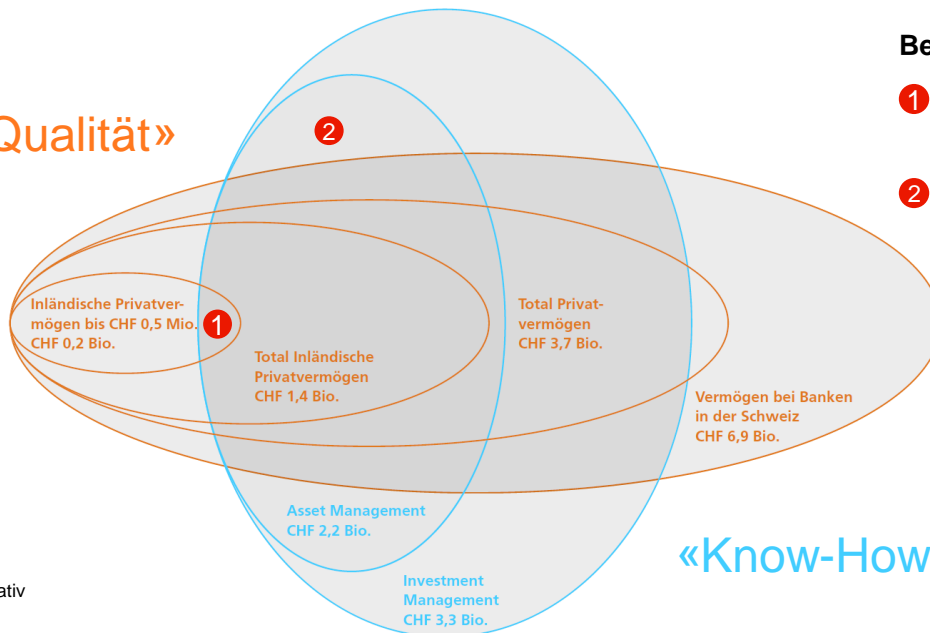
Qualität»

2

Inländische Privatvermögen bis CHF 0,5 Mio.
CHF 0,2 Bio.

1

Total Inländische Privatvermögen
CHF 1,4 Bio.

Total Privatvermögen
CHF 3,7 Bio.

Vermögen bei Banken in der Schweiz
CHF 6,9 Bio.

Asset Management
CHF 2,2 Bio.

Investment Management
CHF 3,3 Bio.

«Know-How

ativ

Be

1

2